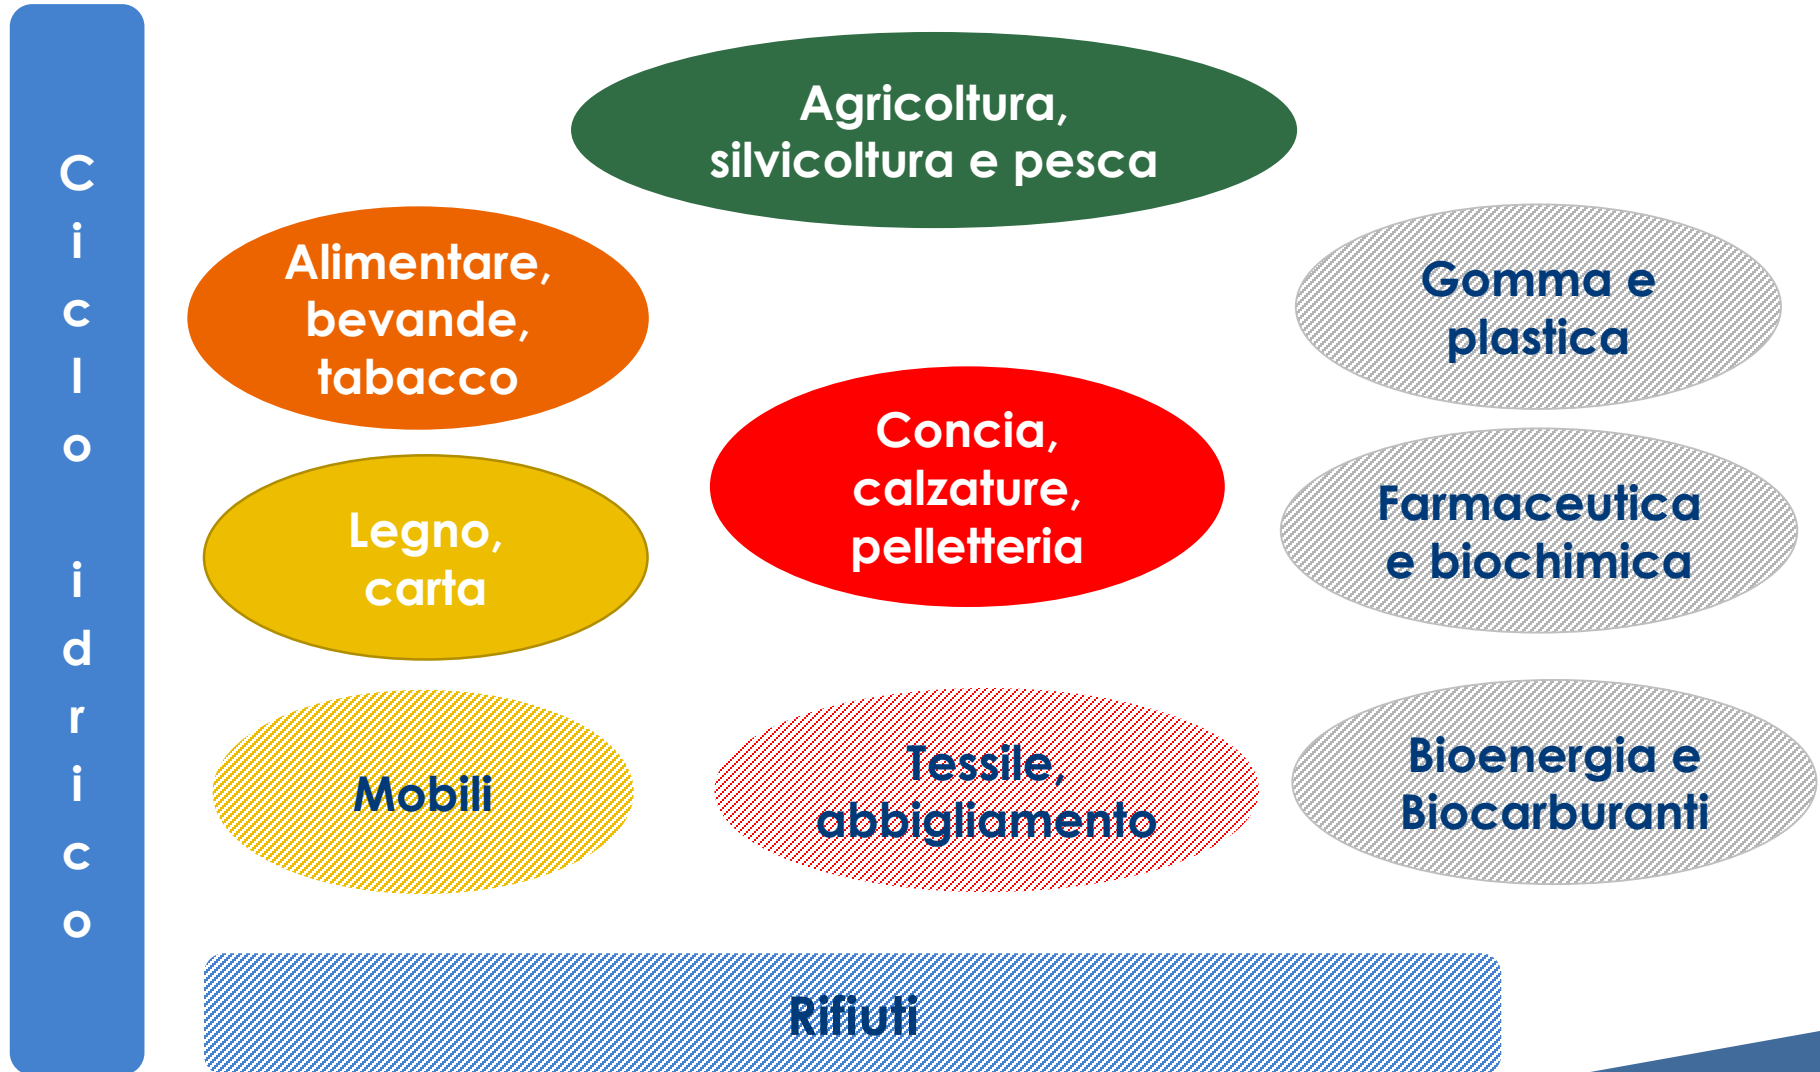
Ciclo idrico

Agricoltura, silvicoltura e pesca

Alimentare, bevande, tabacco

Gomma e plastica

Concia, calzature, pelletteria

Legno, carta

Farmaceutica e biochimica

Mobili

Tessile, abbigliamento

Bioenergia e Biocarburanti

Rifiuti